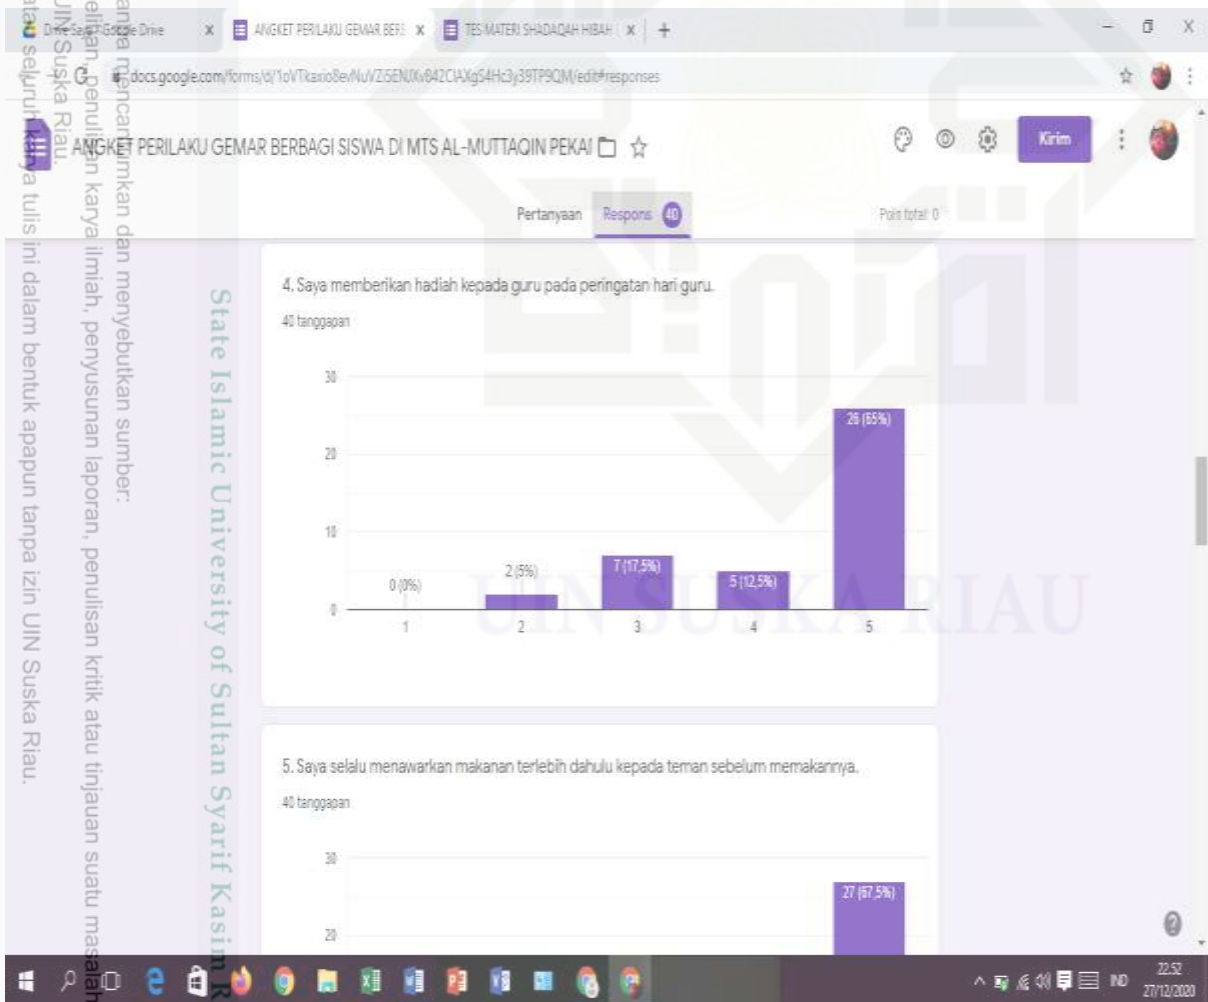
Drive Saya - Google Drive
ANGKET PERILAKU GEMAR BERB
TES MATERI SHADAQAH HIBAH
docs.google.com/forms/d/1oVTkaxio8evNuVZ5ENJKvB42ClAXgS4Hc3y39TP9QM/edit#responses

ANGKET PERILAKU GEMAR BERBAGI SISWA DI MTS AL-MUTTAQIN PEKAI
Kirim

Pertanyaan Respons 40 Poin total: 0

4. Saya memberikan hadiah kepada guru pada peringatan hari guru.
40 tanggapan

30
20
10
0
0 (0%)
2 (5%)
7 (17,5%)
5 (12,5%)
26 (65%)
1 2 3 4 5

5. Saya selalu menawarkan makanan terlebih dahulu kepada teman sebelum memakannya.
40 tanggapan

30
20
27 (67,5%)

State Islamic University of Sultan Syarif Kasim R
UIN SUSKA RIAU

anpa mencantumkan dan menyebutkan sumber:
elitian, penulisan karya ilmiah, penyusunan laporan, penulisan kritik atau tinjauan suatu masalah
UIN Suska Riau.
atau seluruh karya tulis ini dalam bentuk apapun tanpa izin UIN Suska Riau.

IND 22.52 27/12/2020